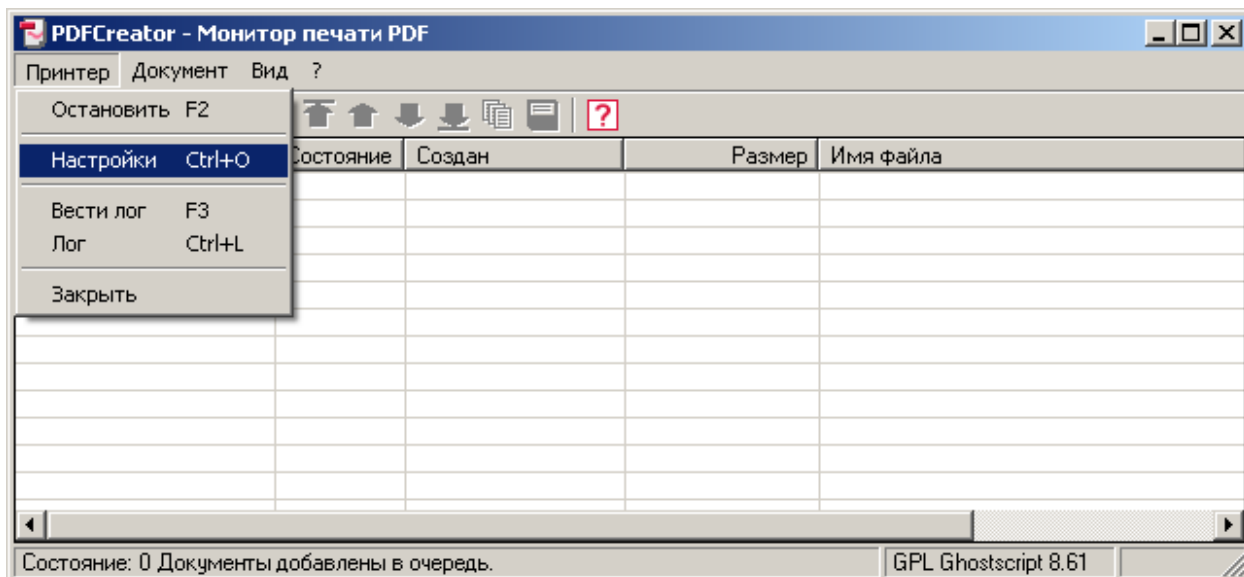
PDFCreator - Монитор печати PDF

Принтер Документ Вид ?

Остановить F2

Настройки Ctrl+O

Вести лог F3
Лог Ctrl+L

Закрыть

| Состояние | Создан | Размер | Имя файла |
|---|---|---|---|

Состояние: 0 Документы добавлены в очередь. GPL Ghostscript 8.61